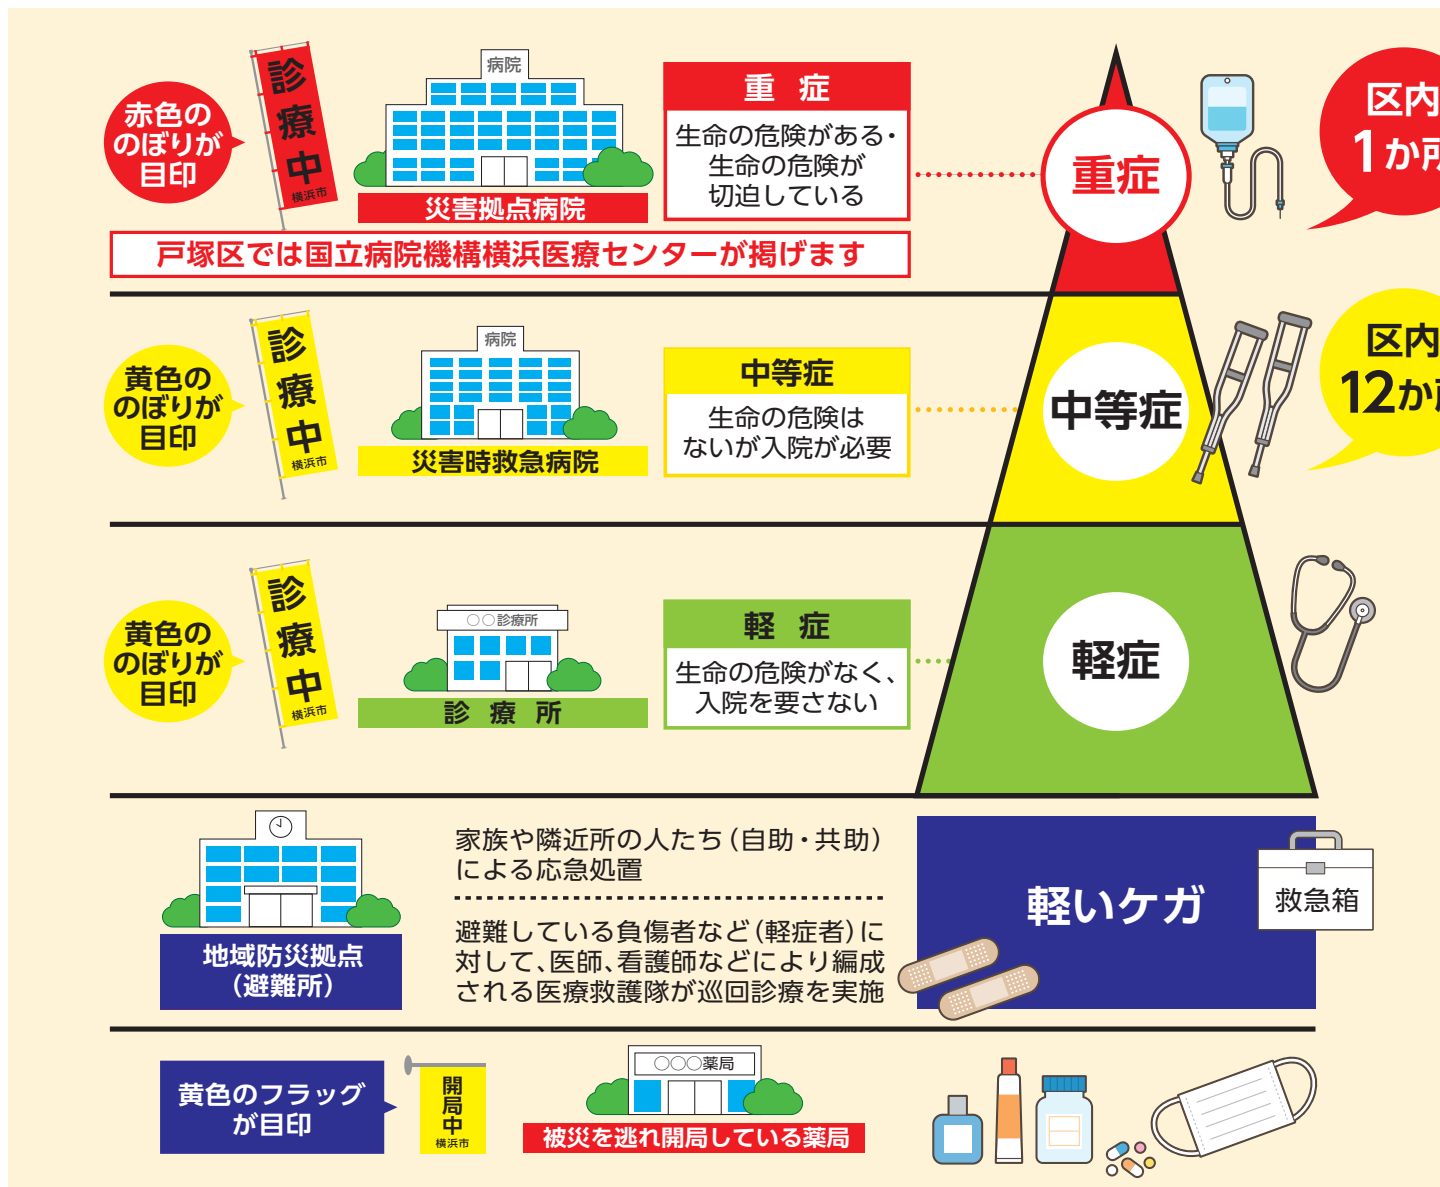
赤色ののぼりが目印

診療中
横浜市

病院

災害拠点病院

重　症
生命の危険がある・生命の危険が切迫している

重症

区内1か所

戸塚区では国立病院機構横浜医療センターが掲げます

黄色ののぼりが目印

診療中
横浜市

病院

災害時救急病院

中等症
生命の危険はないが入院が必要

中等症

区内12か

黄色ののぼりが目印

診療中
横浜市

○○診療所

診療所

軽　症
生命の危険がなく、入院を要さない

軽症

地域防災拠点（避難所）

家族や隣近所の人たち（自助・共助）による応急処置

避難している負傷者など（軽症者）に対して、医師、看護師などにより編成される医療救護隊が巡回診療を実施

軽いケガ

救急箱

黄色のフラッグが目印

開局中
横浜市

○○○薬局

被災を逃れ開局している薬局